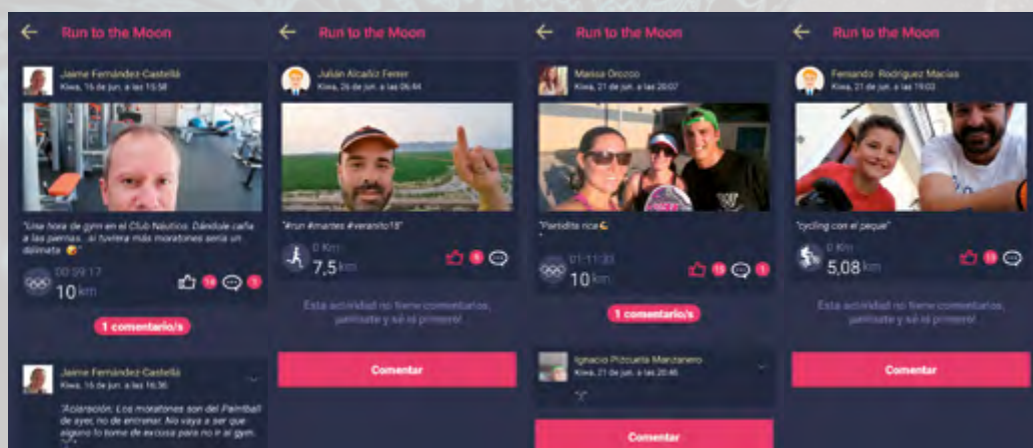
Run to the Moon

Jaime Fernández Castellá
Kiwa, 16 de jun. a las 15:58

"Una hora de gym en el Club Náutico. Dándole caña a las piernas.. si tuviera más moratones sería un dálmata 😜"

00:59:17
10 km

14

1

1 comentario/s

Jaime Fernández Castellá
Kiwa, 16 de jun. a las 16:36

"Aclaración: Los moratones son del Paintball de ayer, no de entrenar. No vaya a ser que alguno lo tome de excusa para no ir al gym. "

Run to the Moon

Julián Alcañiz Ferrer
Kiwa, 26 de jun. a las 06:44

"#run #martes #veranito18"

0 Km
7,5 km

6

Esta actividad no tiene comentarios, ¡anímate y sé el primero!

Comentar

Run to the Moon

Marisa Orozco
Kiwa, 21 de jun. a las 20:07

"Partidita nice💪"

01:11:33
10 km

19

1

1 comentario/s

Ignacio Pizcueta Manzanero
Kiwa, 21 de jun. a las 20:46

Comentar

Run to the Moon

Fernando Rodríguez Macías
Kiwa, 21 de jun. a las 19:03

"cycling con el peque"

0 Km
5,08 km

Esta actividad no tiene comentarios, ¡anímate y sé el primero!

Comentar